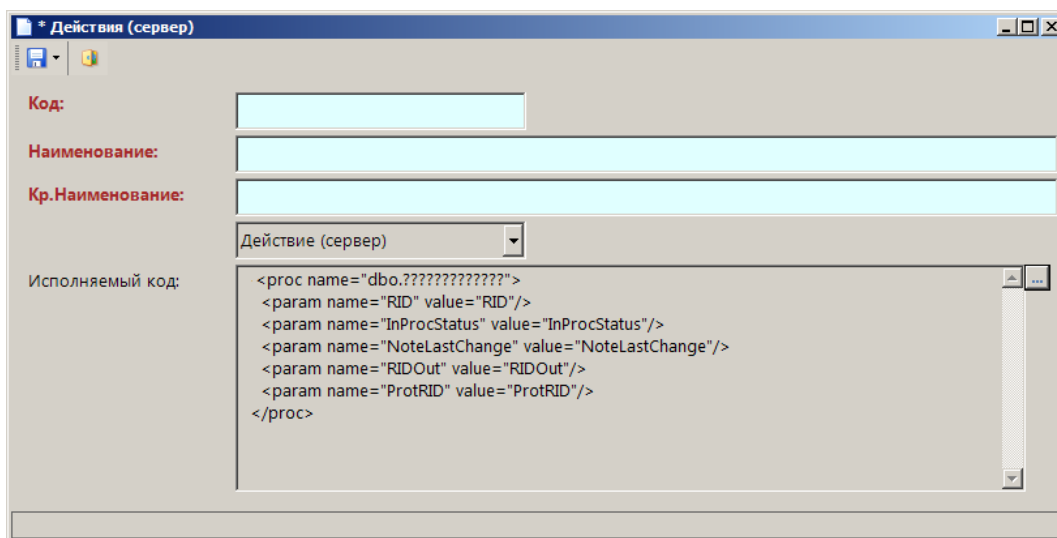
* Действия (сервер)

Код:

Наименование:

Кр.Наименование:

Действие (сервер)

Исполняемый код:

<proc name="dbo.?????????????">
<param name="RID" value="RID"/>
<param name="InProcStatus" value="InProcStatus"/>
<param name="NoteLastChange" value="NoteLastChange"/>
<param name="RIDOut" value="RIDOut"/>
<param name="ProtRID" value="ProtRID"/>
</proc>

...